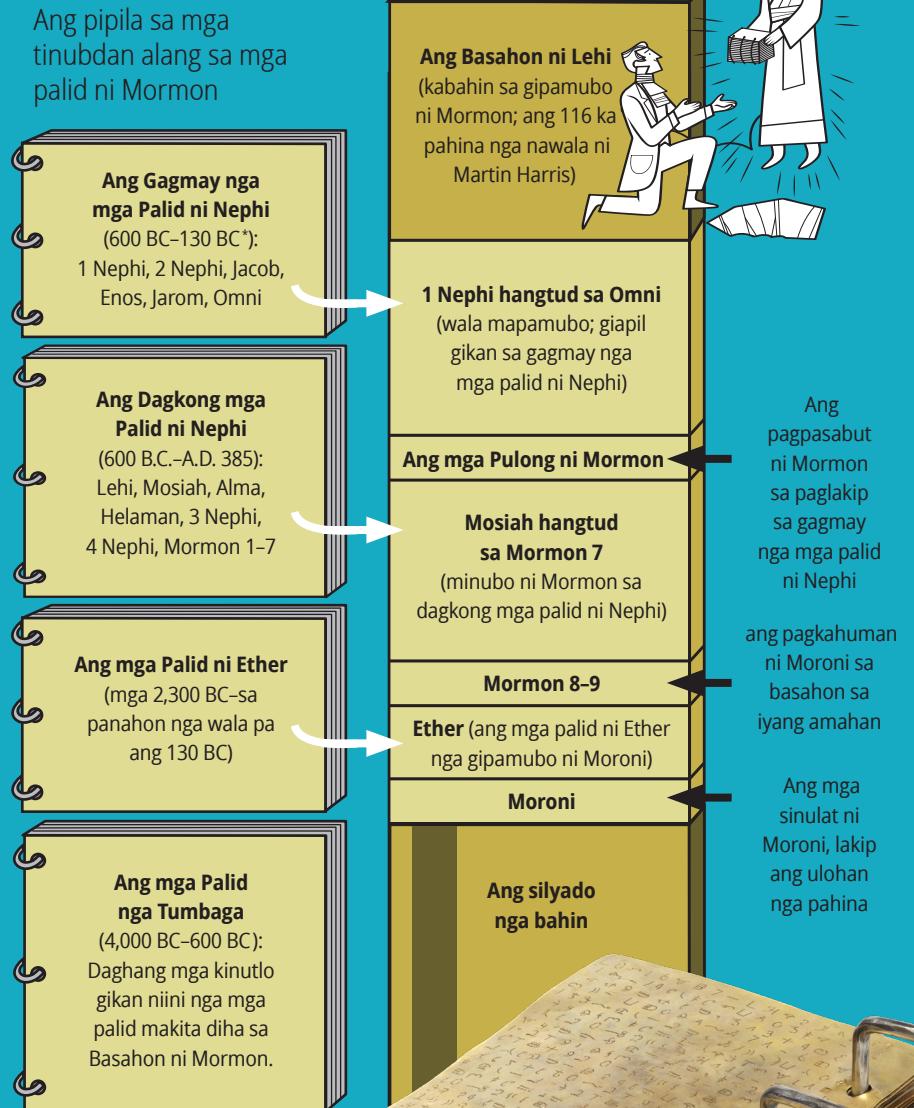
Ang pipila sa mga tinubdan alang sa mga palid ni Mormon

**Ang Gagmay nga mga Palid ni Nephi**
(600 BC–130 BC*):
1 Nephi, 2 Nephi, Jacob, Enos, Jarom, Omni

**Ang Dagkong mga Palid ni Nephi**
(600 B.C.–A.D. 385):
Lehi, Mosiah, Alma, Helaman, 3 Nephi, 4 Nephi, Mormon 1–7

**Ang mga Palid ni Ether**
(mga 2,300 BC–sa panahon nga wala pa ang 130 BC)

**Ang mga Palid nga Tumbaga**
(4,000 BC–600 BC):
Daghang mga kinutlo gikan niini nga mga palid makita diha sa Basahon ni Mormon.

**Ang Basahon ni Lehi**
(kabahin sa gipamubo ni Mormon; ang 116 ka pahina nga nawala ni Martin Harris)

**1 Nephi hangtud sa Omni**
(wala mapamubo; giapil gikan sa gagmay nga mga palid ni Nephi)

**Ang mga Pulong ni Mormon**

**Mosiah hangtud sa Mormon 7**
(minubo ni Mormon sa dagkong mga palid ni Nephi)

**Mormon 8–9**

**Ether** (ang mga palid ni Ether nga gipamubo ni Moroni)

**Moroni**

**Ang silyado nga bahin**

Ang pagpasabut ni Mormon sa paglakip sa gagmay nga mga palid ni Nephi

ang pagkahuman ni Moroni sa basahon sa iyang amahan

Ang mga sinulat ni Moroni, lakip ang ulohan nga pahina